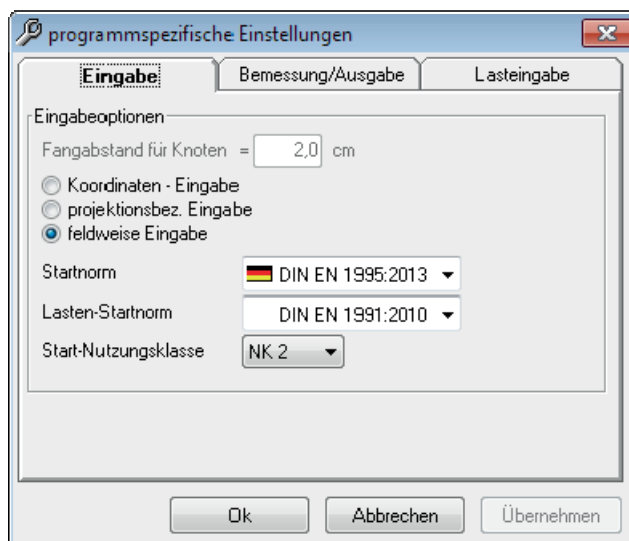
programmspezifische Einstellungen

Eingabe | Bemessung/Ausgabe | Lasteingabe

Eingabeoptionen

Fangabstand für Knoten = 2,0 cm

Koordinaten - Eingabe
projektionsbez. Eingabe
feldweise Eingabe

Startnorm DIN EN 1995:2013
Lasten-Startnorm DIN EN 1991:2010
Start-Nutzungsklasse NK 2

Ok | Abbrechen | Übernehmen